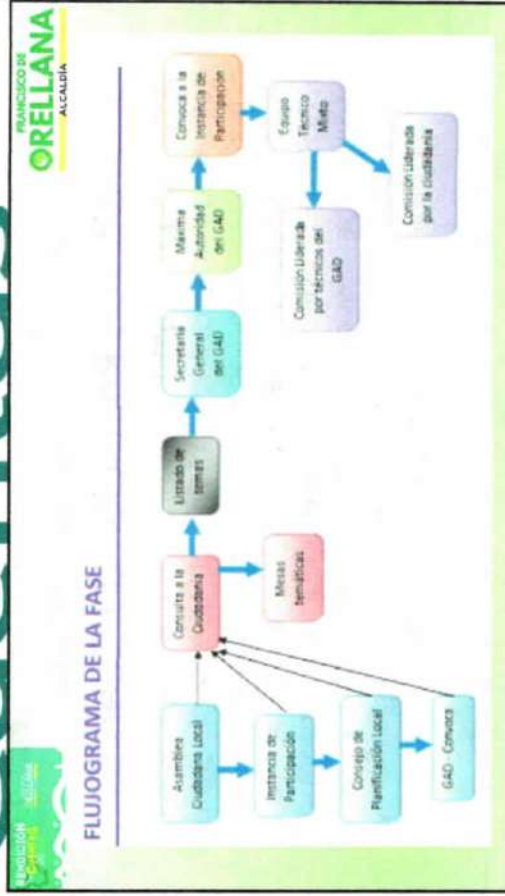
FRANCISCO DE
ORELLANA
ALCALDÍA

RENDICIÓN DE CUENTAS

FLUJOGRAMA DE LA FASE

Asamblea Ciudadana Local

Instancia de Participación

Consejo de Planificación Local

GAD - Convoca

Consulta a la Ciudadanía

Mesas temáticas

Listado de temas

Secretaría General del GAD

Máxima Autoridad del GAD

Convoca a la Instancia de Participación

Equipo Técnico Mixto

Comisión Liderada por técnicos del GAD

Comisión Liderada por la ciudadanía